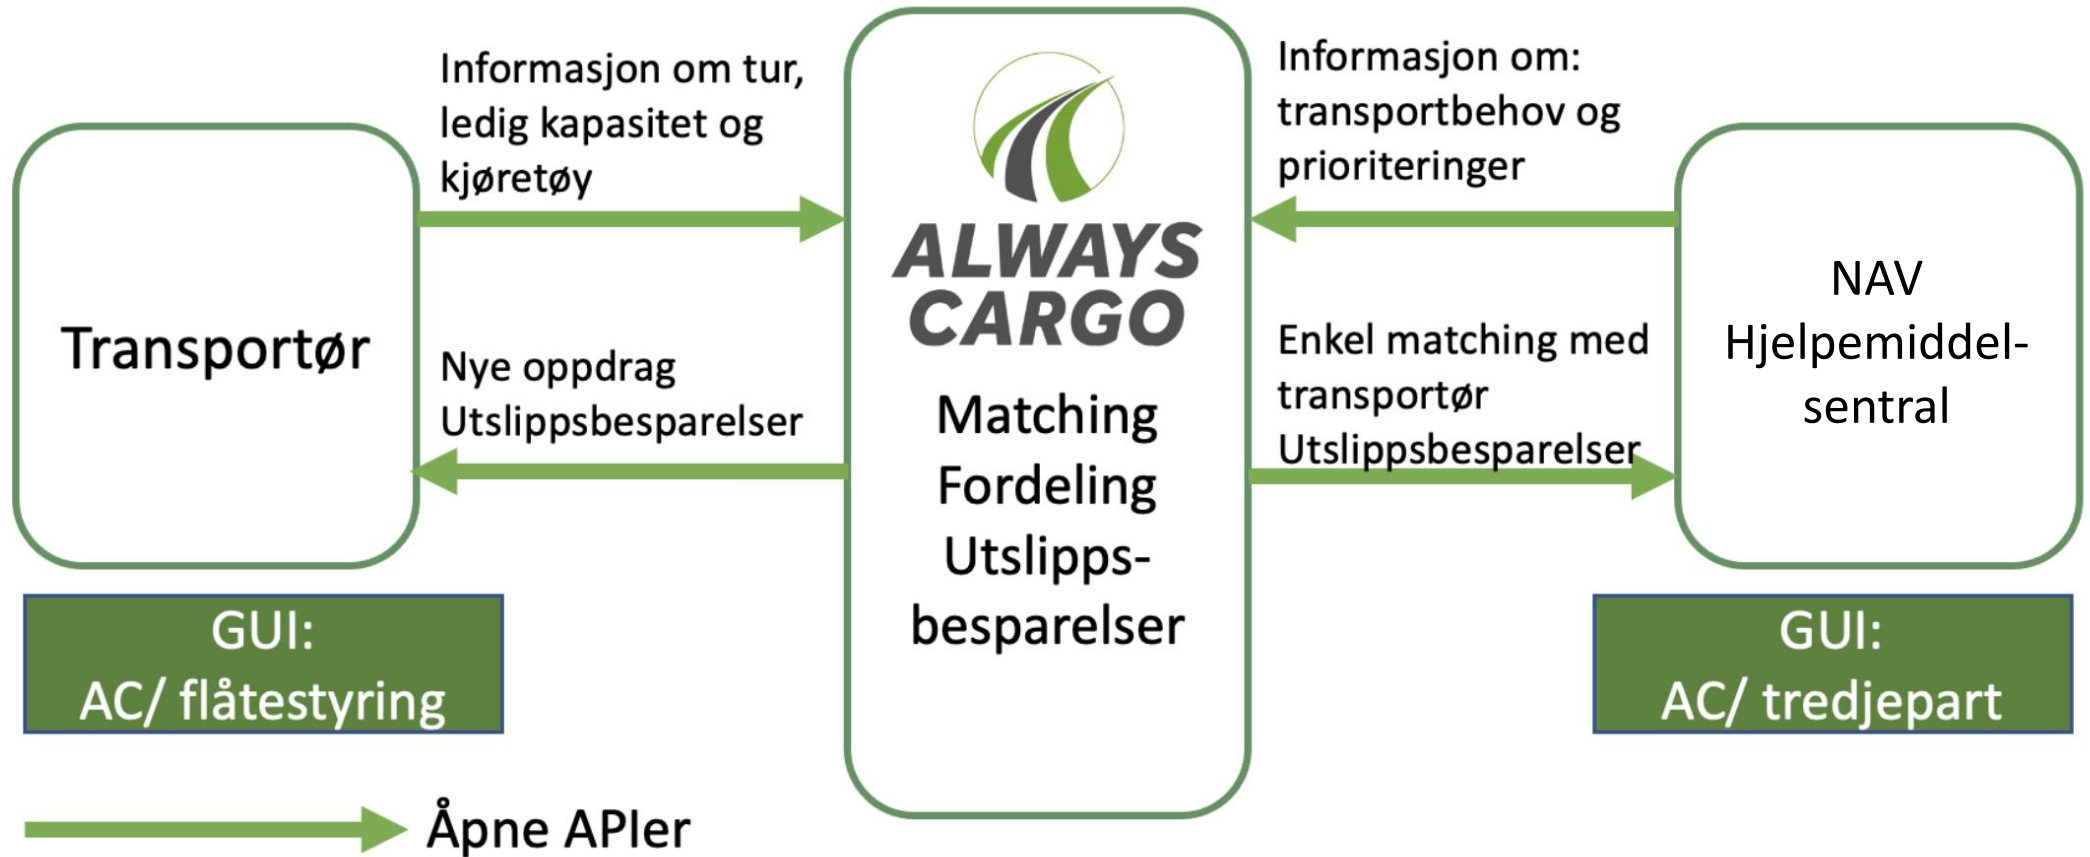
Transportør

Informasjon om tur, ledig kapasitet og kjøretøy

Nye oppdrag
Utslippsbesparelser

GUI:
AC/ flåtestyring

ALWAYS CARGO

Matching
Fordeling
Utslippsbesparelser

Informasjon om:
transportbehov og prioriteringer

Enkel matching med transportør
Utslippsbesparelser

NAV
Hjelpemiddelsentral

GUI:
AC/ tredjepart

Åpne APIer